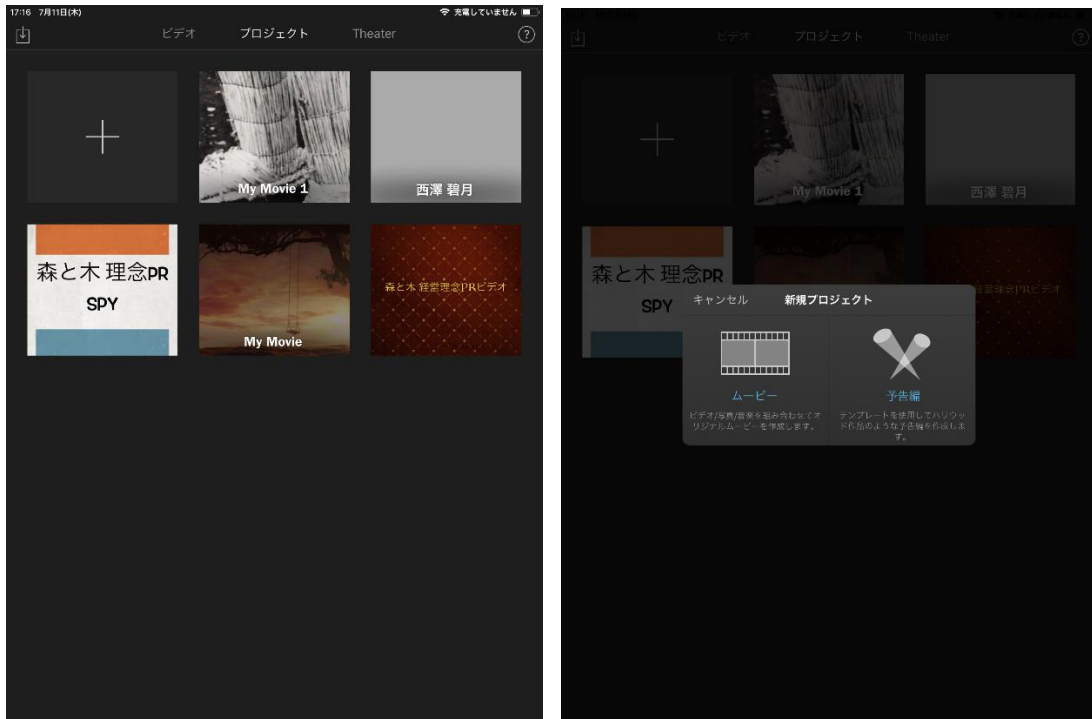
17:16 7月11日(木)
充電していません

ビデオ プロジェクト Theater
?

+

My Movie 1

西澤 碧月

森と木 理念PR
SPY

My Movie

森と木 経営理念PRビデオ

ビデオ プロジェクト Theater
?

My Movie 1

西澤 碧月

森と木 理念PR
SPY

キャンセル 新規プロジェクト

ムービー
ビデオ/写真/音楽を組み合わせてオリジナルムービーを作成します。

予告編
テンプレートを使用してハリウッド作品のような予告編を作成します。